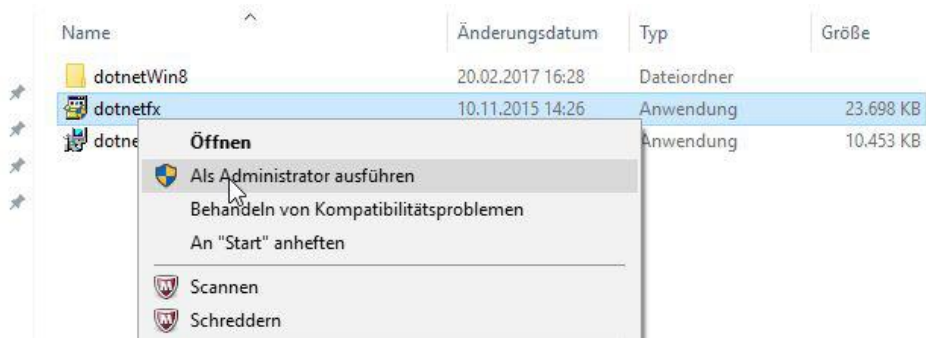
| Name | Änderungsdatum | Typ | Größe |
|---|---|---|---|
| dotnetWin8 | 20.02.2017 16:28 | Dateiordner | |
| dotnetfx | 10.11.2015 14:26 | Anwendung | 23.698 KB |
| dotne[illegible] | | Anwendung | 10.453 KB |

Öffnen
Als Administrator ausführen
Behandeln von Kompatibilitätsproblemen
An "Start" anheften
Scannen
Schreddern